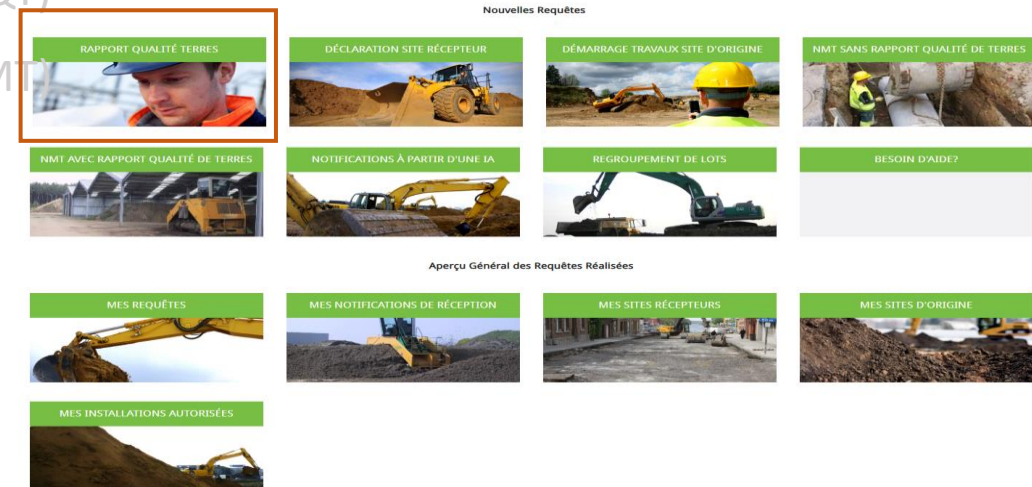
Nouvelles Requêtes

RAPPORT QUALITÉ TERRES

DÉCLARATION SITE RÉCEPTEUR

DÉMARRAGE TRAVAUX SITE D'ORIGINE

NMT SANS RAPPORT QUALITÉ DE TERRES

NMT AVEC RAPPORT QUALITÉ DE TERRES

NOTIFICATIONS À PARTIR D'UNE IA

REGROUPEMENT DE LOTS

BESOIN D'AIDE?

Aperçu Général des Requêtes Réalisées

MES REQUÊTES

MES NOTIFICATIONS DE RÉCEPTION

MES SITES RÉCEPTEURS

MES SITES D'ORIGINE

MES INSTALLATIONS AUTORISÉES